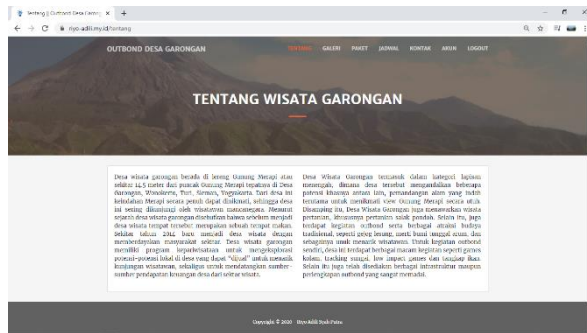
Tentang || Outbond Desa Garong ×

riyo-adili.my.id/tentang

OUTBOND DESA GARONGAN

TENTANG GALERI PAKET JADWAL KONTAK AKUN LOGOUT

TENTANG WISATA GARONGAN

Desa wisata garongan berada di lereng Gunung Merapi atau sekitar 14,5 meter dari puncak Gunung Merapi tepatnya di Desa Garongan, Wonokerto, Turi, Sleman, Yogyakarta. Turi desa ini keindahan Merapi secara penuh dapat dinikmati, sehingga desa ini sering dikunjungi oleh wisatawan mancanegara. Menurut sejarah desa wisata garongan disebutkan bahwa sebelum menjadi desa wisata tempat tersebut merupakan sebuah tempat makam. Sekitar tahun 2011 baru menjadi desa wisata dengan memberdayakan masyarakat sekitar. Desa wisata garongan memiliki program terperkirakan untuk mengeksplorasi potensi-potensi lokal di desa yang dapat "dijual" untuk menarik kunjungan wisatawan, sekaligus untuk mendatangkan sumber-sumber pendapatan keuangan desa dari sektor wisata.

Desa Wisata Garongan termasuk dalam kategori lapisan menengah, dimana desa tersebut mengandalkan beberapa potensi khususnya antara lain, pemandangan alam yang indah terutama untuk menikmati view Gunung Merapi secara utuh. Disamping itu, Desa Wisata Garongan juga menawarkan wisata pertanian, khususnya pertanian salak pondoh. Selain itu, juga terdapat kegiatan outbond serta berbagai atraksi budaya tradisional, seperti gejog lesung, merti bumi tunggul arum, dan sebagainya untuk menarik wisatawan. Untuk kegiatan outbond sendiri, desa ini terdapat berbagai macam kegiatan seperti games kolam, tracking sungai, low impact games dan tangkap ikan. Selain itu juga telah disediakan berbagai infrastruktur maupun perlengkapan outbond yang sangat memadai.

Copyright © 2020 - Riyo Adili Syah Putra